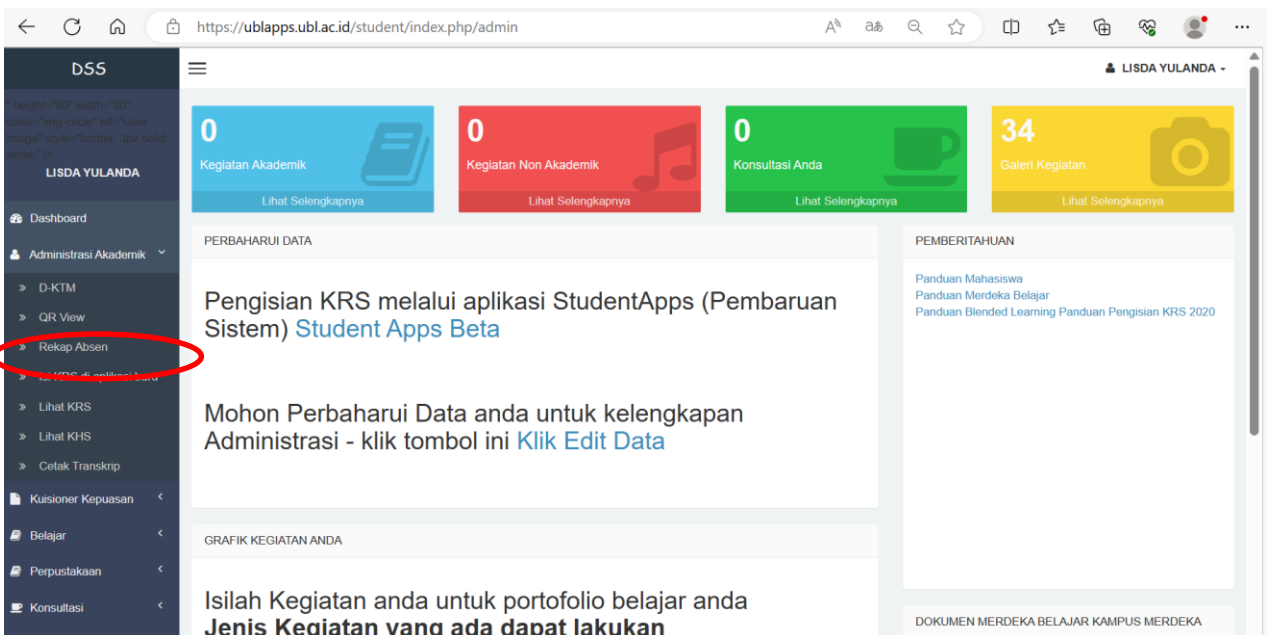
https://ublapps.ubl.ac.id/student/index.php/admin

DSS

LISDA YULANDA

"height="80" width="80" class="img-circle" alt="User Image" style="border: 3px solid white;" />

LISDA YULANDA

Dashboard

Administrasi Akademik

» D-KTM

» QR View

» Rekap Absen

» Isi KRS di aplikasi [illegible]

» Lihat KRS

» Lihat KHS

» Cetak Transkrip

Kuisioner Kepuasan

Belajar

Perpustakaan

Konsultasi

0
Kegiatan Akademik
Lihat Selengkapnya

0
Kegiatan Non Akademik
Lihat Selengkapnya

0
Konsultasi Anda
Lihat Selengkapnya

34
Galeri Kegiatan
Lihat Selengkapnya

PERBAHARUI DATA

Pengisian KRS melalui aplikasi StudentApps (Pembaruan Sistem) Student Apps Beta

Mohon Perbaharui Data anda untuk kelengkapan Administrasi - klik tombol ini Klik Edit Data

PEMBERITAHUAN

Panduan Mahasiswa
Panduan Merdeka Belajar
Panduan Blended Learning Panduan Pengisian KRS 2020

GRAFIK KEGIATAN ANDA

Isilah Kegiatan anda untuk portofolio belajar anda
Jenis Kegiatan yang ada dapat lakukan

DOKUMEN MERDEKA BELAJAR KAMPUS MERDEKA